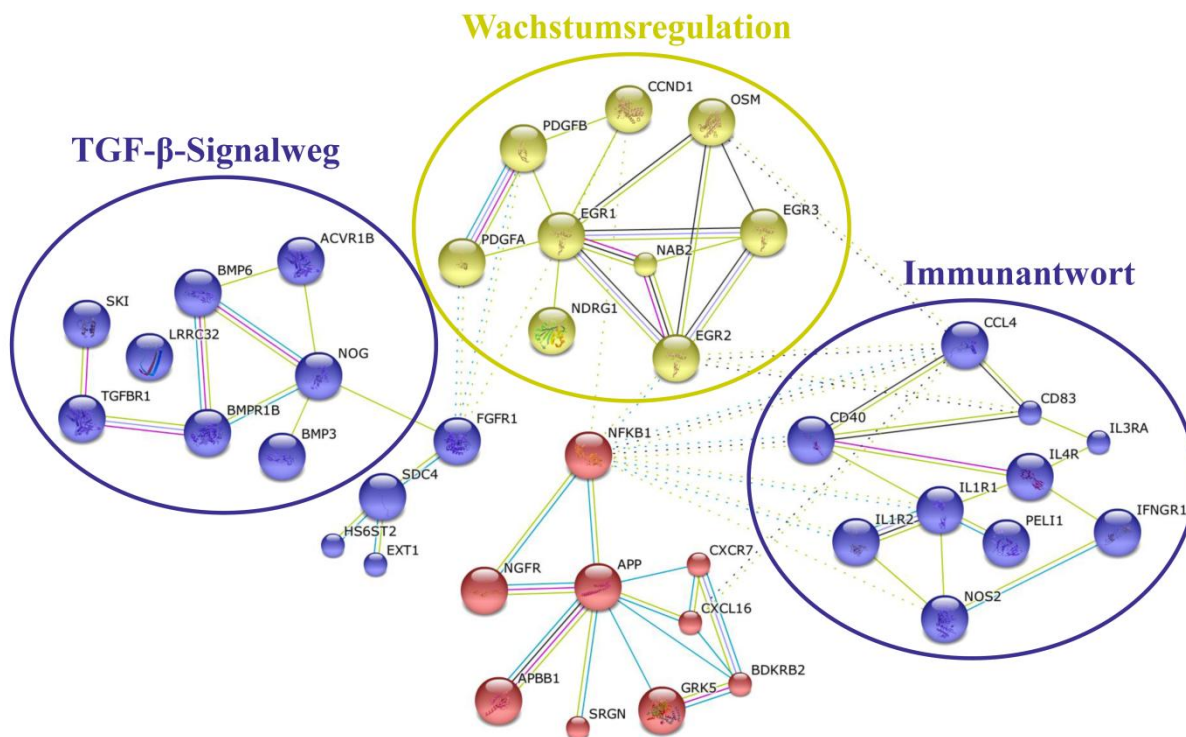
Wachstumsregulation

TGF-β-Signalweg

Immunantwort

CCND1
OSM
PDGFB
EGR1
EGR3
PDGFA
NAB2
NDRG1
EGR2

ACVR1B
BMP6
SKI
LRRC32
NOG
TGFBR1
BMPR1B
BMP3

FGFR1
SDC4
HS6ST2
EXT1

NFKB1
NGFR
APP
CXCR7
CXCL16
BDKRB2
APBB1
GRK5
SRGN

CCL4
CD83
IL3RA
CD40
IL4R
IL1R1
IL1R2
PELI1
IFNGR1
NOS2